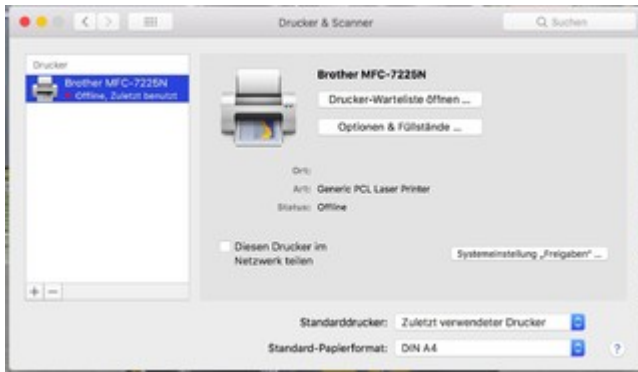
Drucker & Scanner

Suchen

Drucker

Brother MFC-7225N
Offline, Zuletzt benutzt

Brother MFC-7225N

Drucker-Warteliste öffnen ...

Optionen & Füllstände ...

Ort:

Art: Generic PCL Laser Printer

Status: Offline

Diesen Drucker im Netzwerk teilen

Systemeinstellung „Freigaben" ...

+ −

Standarddrucker: Zuletzt verwendeter Drucker

Standard-Papierformat: DIN A4

?